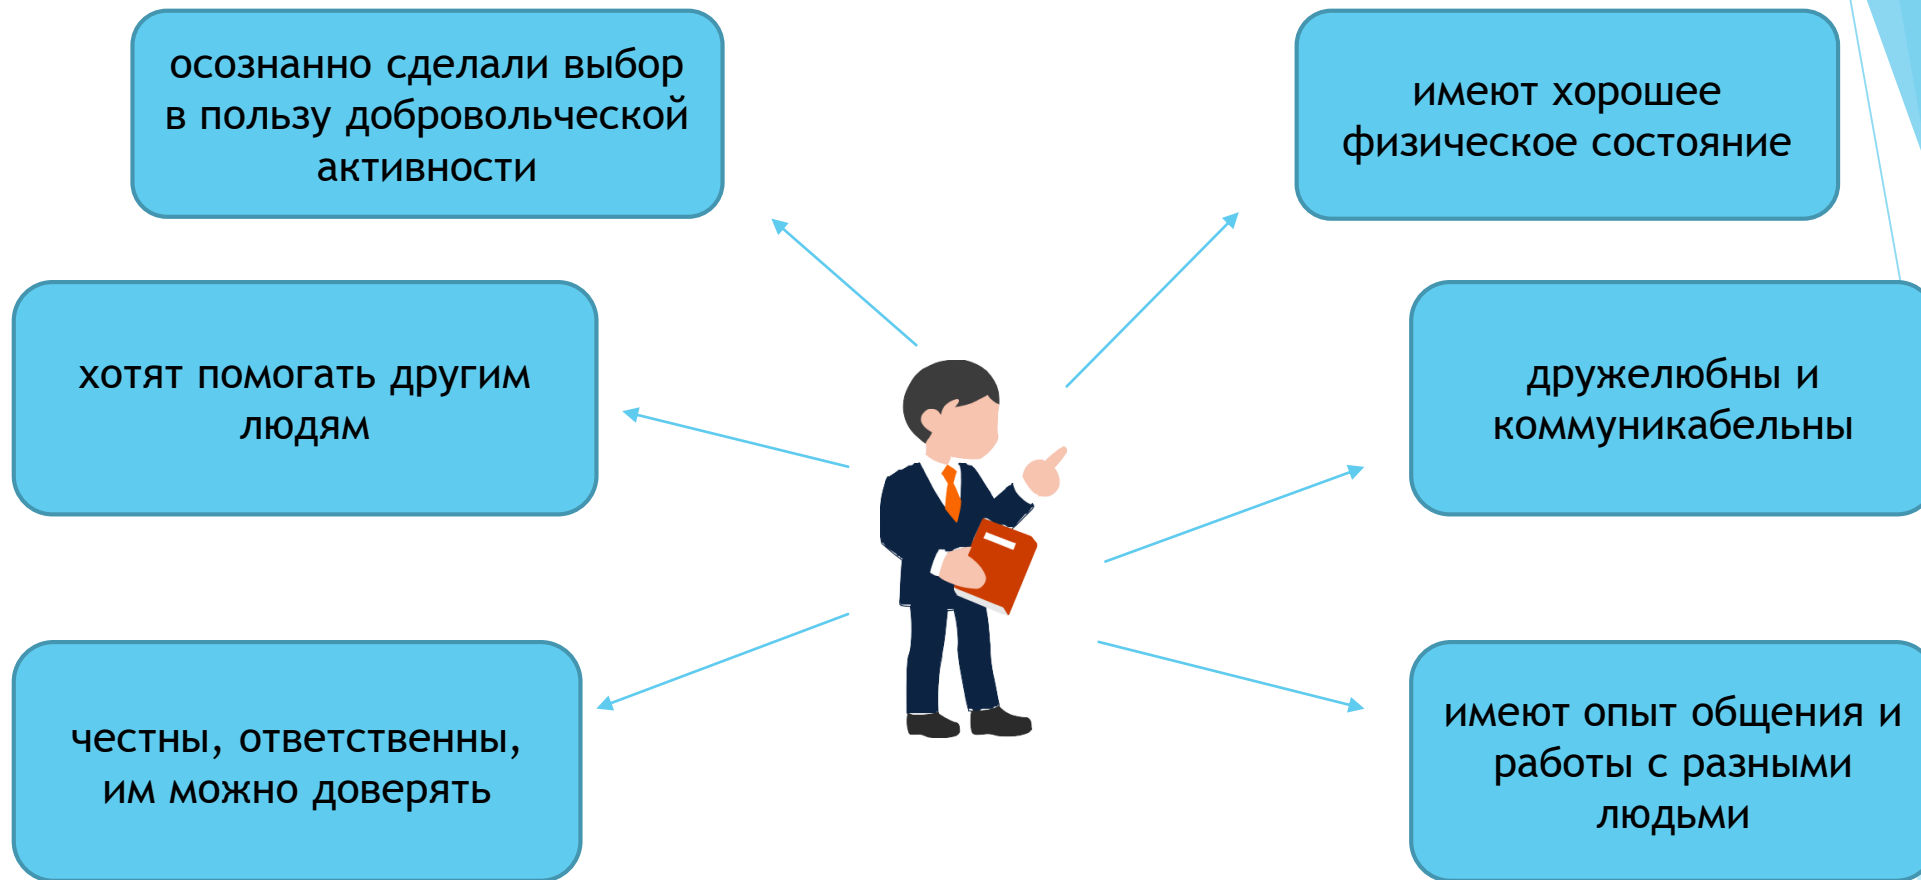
осознанно сделали выбор в пользу добровольческой активности

имеют хорошее физическое состояние

хотят помогать другим людям

дружелюбны и коммуникабельны

честны, ответственны, им можно доверять

имеют опыт общения и работы с разными людьми